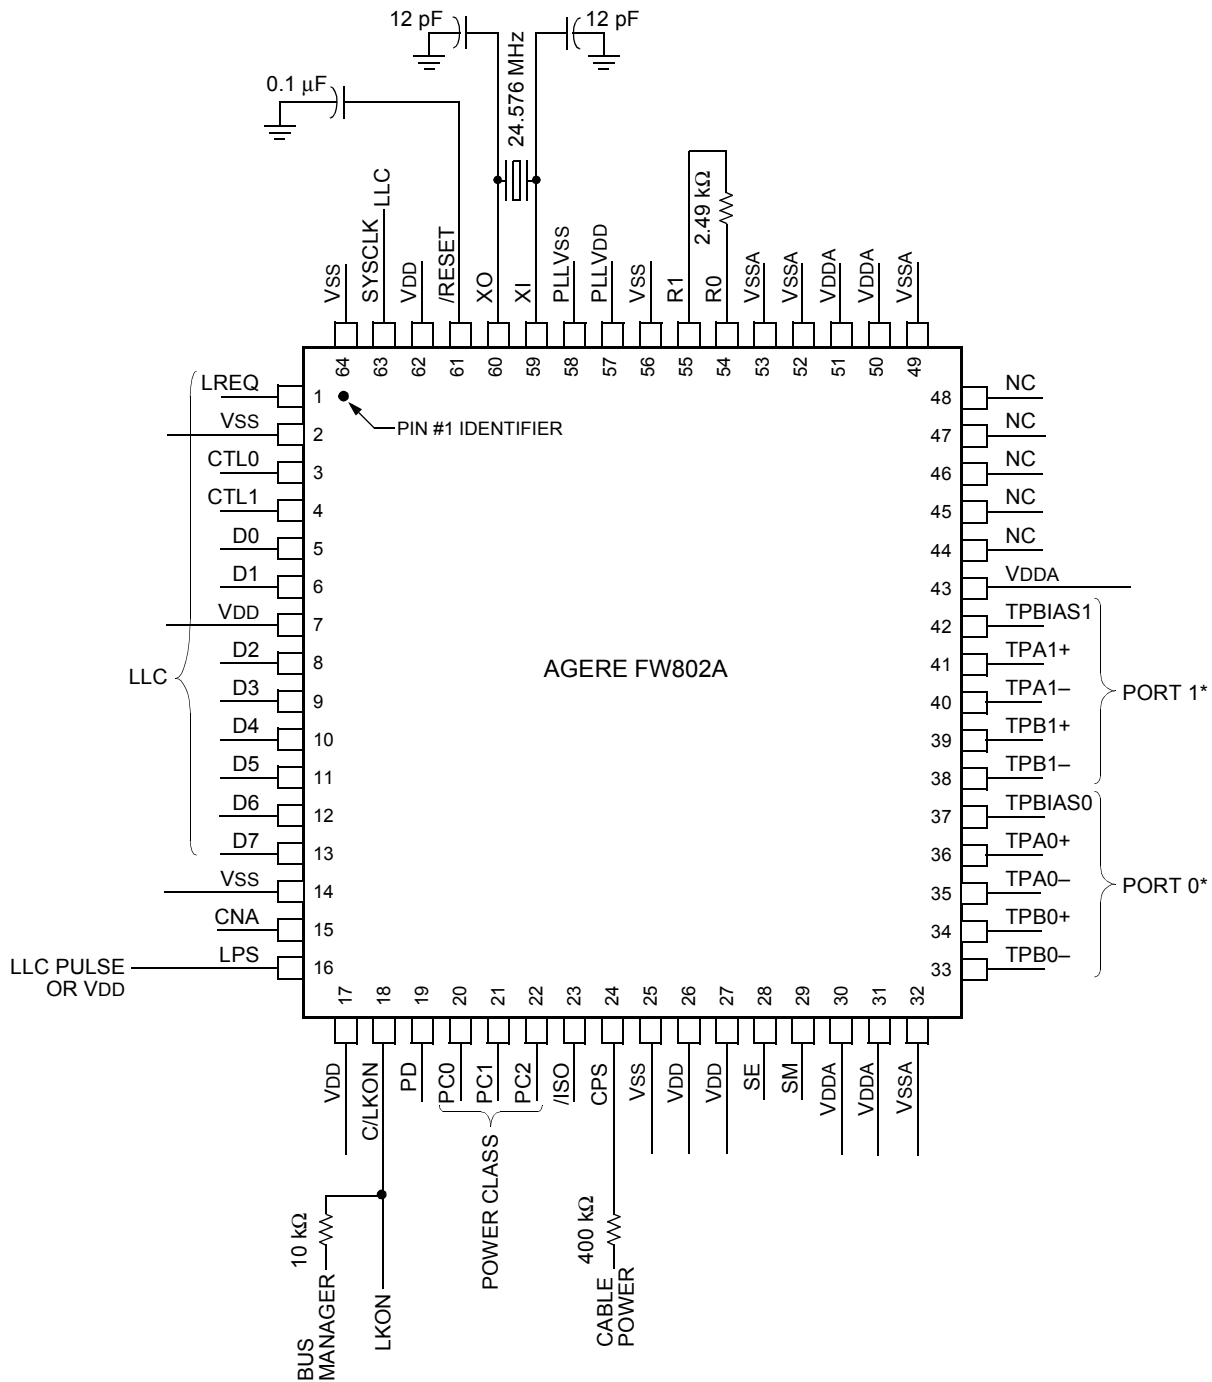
12 pF
12 pF
0.1 µF
24.576 MHz
2.49 kΩ
LLC

VSS 64
SYSCLK 63
VDD 62
/RESET 61
XO 60
XI 59
PLLVSS 58
PLLVDD 57
VSS 56
R1 55
R0 54
VSSA 53
VSSA 52
VDDA 51
VDDA 50
VSSA 49

LREQ 1
VSS 2
CTL0 3
CTL1 4
D0 5
D1 6
VDD 7
D2 8
D3 9
D4 10
D5 11
D6 12
D7 13
VSS 14
CNA 15
LPS 16

LLC

PIN #1 IDENTIFIER

LLC PULSE OR VDD

AGERE FW802A

48 NC
47 NC
46 NC
45 NC
44 NC
43 VDDA
42 TPBIAS1
41 TPA1+
40 TPA1–
39 TPB1+
38 TPB1–
37 TPBIAS0
36 TPA0+
35 TPA0–
34 TPB0+
33 TPB0–

PORT 1*
PORT 0*

17 VDD
18 C/LKON
19 PD
20 PC0
21 PC1
22 PC2
23 /ISO
24 CPS
25 VSS
26 VDD
27 VDD
28 SE
29 SM
30 VDDA
31 VDDA
32 VSSA

POWER CLASS
10 kΩ
BUS MANAGER
LKON
400 kΩ
CABLE POWER